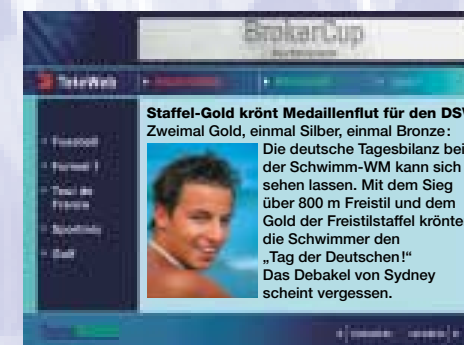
BrokerCup

TeleWeb

Fussball
Formel 1
Tour de France
Sportinfo
Golf

Staffel-Gold krönt Medaillenflut für den DSV
Zweimal Gold, einmal Silber, einmal Bronze: Die deutsche Tagesbilanz bei der Schwimm-WM kann sich sehen lassen. Mit dem Sieg über 800 m Freistil und dem Gold der Freistilstaffel krönten die Schwimmer den „Tag der Deutschen!" Das Debakel von Sydney scheint vergessen.

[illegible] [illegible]